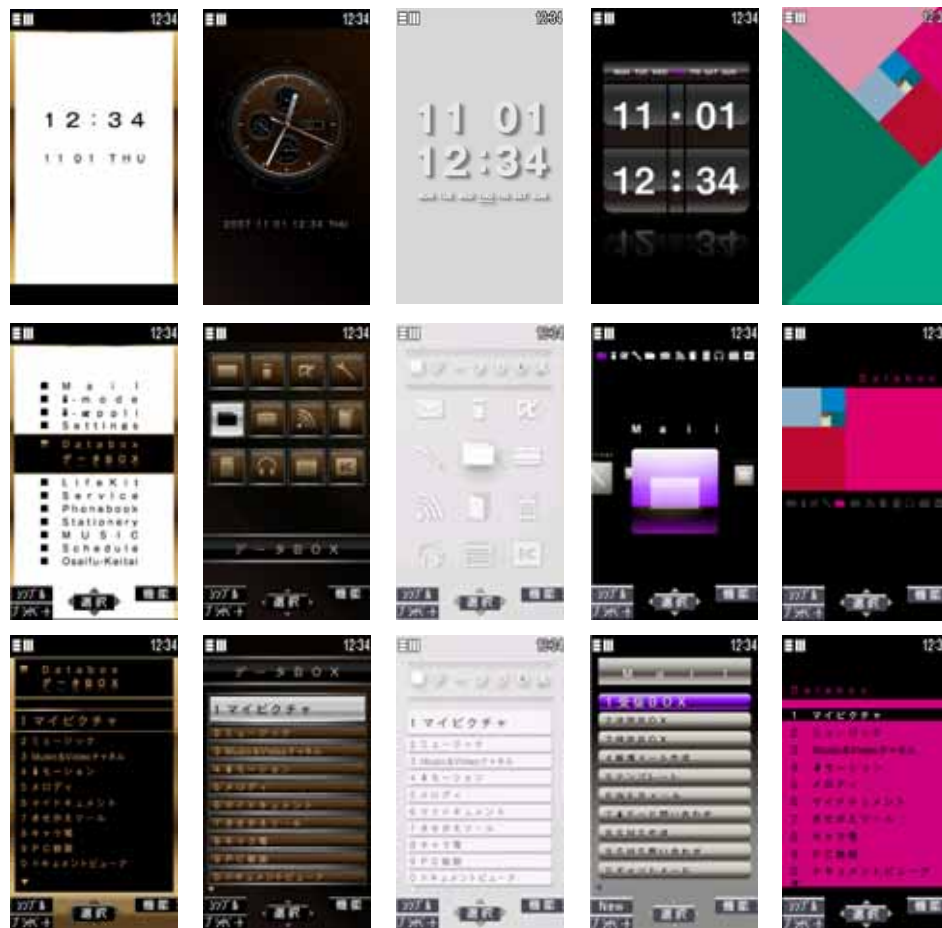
12:34
12:34
11 01 THU

12:34
2007 11 01 12:34 Thu

12:34
11 01
12:34

12:34
11 · 01
12 : 34

12:34

12:34
Mail
i-mode
i-αppli
Settings
Databox
データBOX
LifeKit
Service
Phonebook
Stationery
MUSIC
Schedule
Osaifu-Keitai
選択
機能

12:34
データBOX
選択
機能

12:34
選択
機能

12:34
Mail
選択
機能

12:34
Databox
選択
機能

12:34
Databox
データBOX
1 マイピクチャ
2 ミュージック
3 Music&Videoチャネル
4 iモーション
5 メロディ
6 マイドキュメント
7 きせかえツール
8 キャラ電
9 PC動画
0 ドキュメントビューア
選択
機能

12:34
データBOX
1 マイピクチャ
選択
機能

12:34
1 マイピクチャ
2 ミュージック
3 Music&Videoチャネル
4 iモーション
5 メロディ
6 マイドキュメント
7 きせかえツール
8 キャラ電
9 PC動画
0 ドキュメントビューア
選択
機能

12:34
Mail
1 受信BOX
New
選択
機能

12:3
Databox
1 マイピクチャ
2 ミュージック
3 Music&Videoチャネル
4 iモーション
5 メロディ
6 マイドキュメント
7 きせかえツール
8 キャラ電
9 PC動画
0 ドキュメントビューア
選択
機能